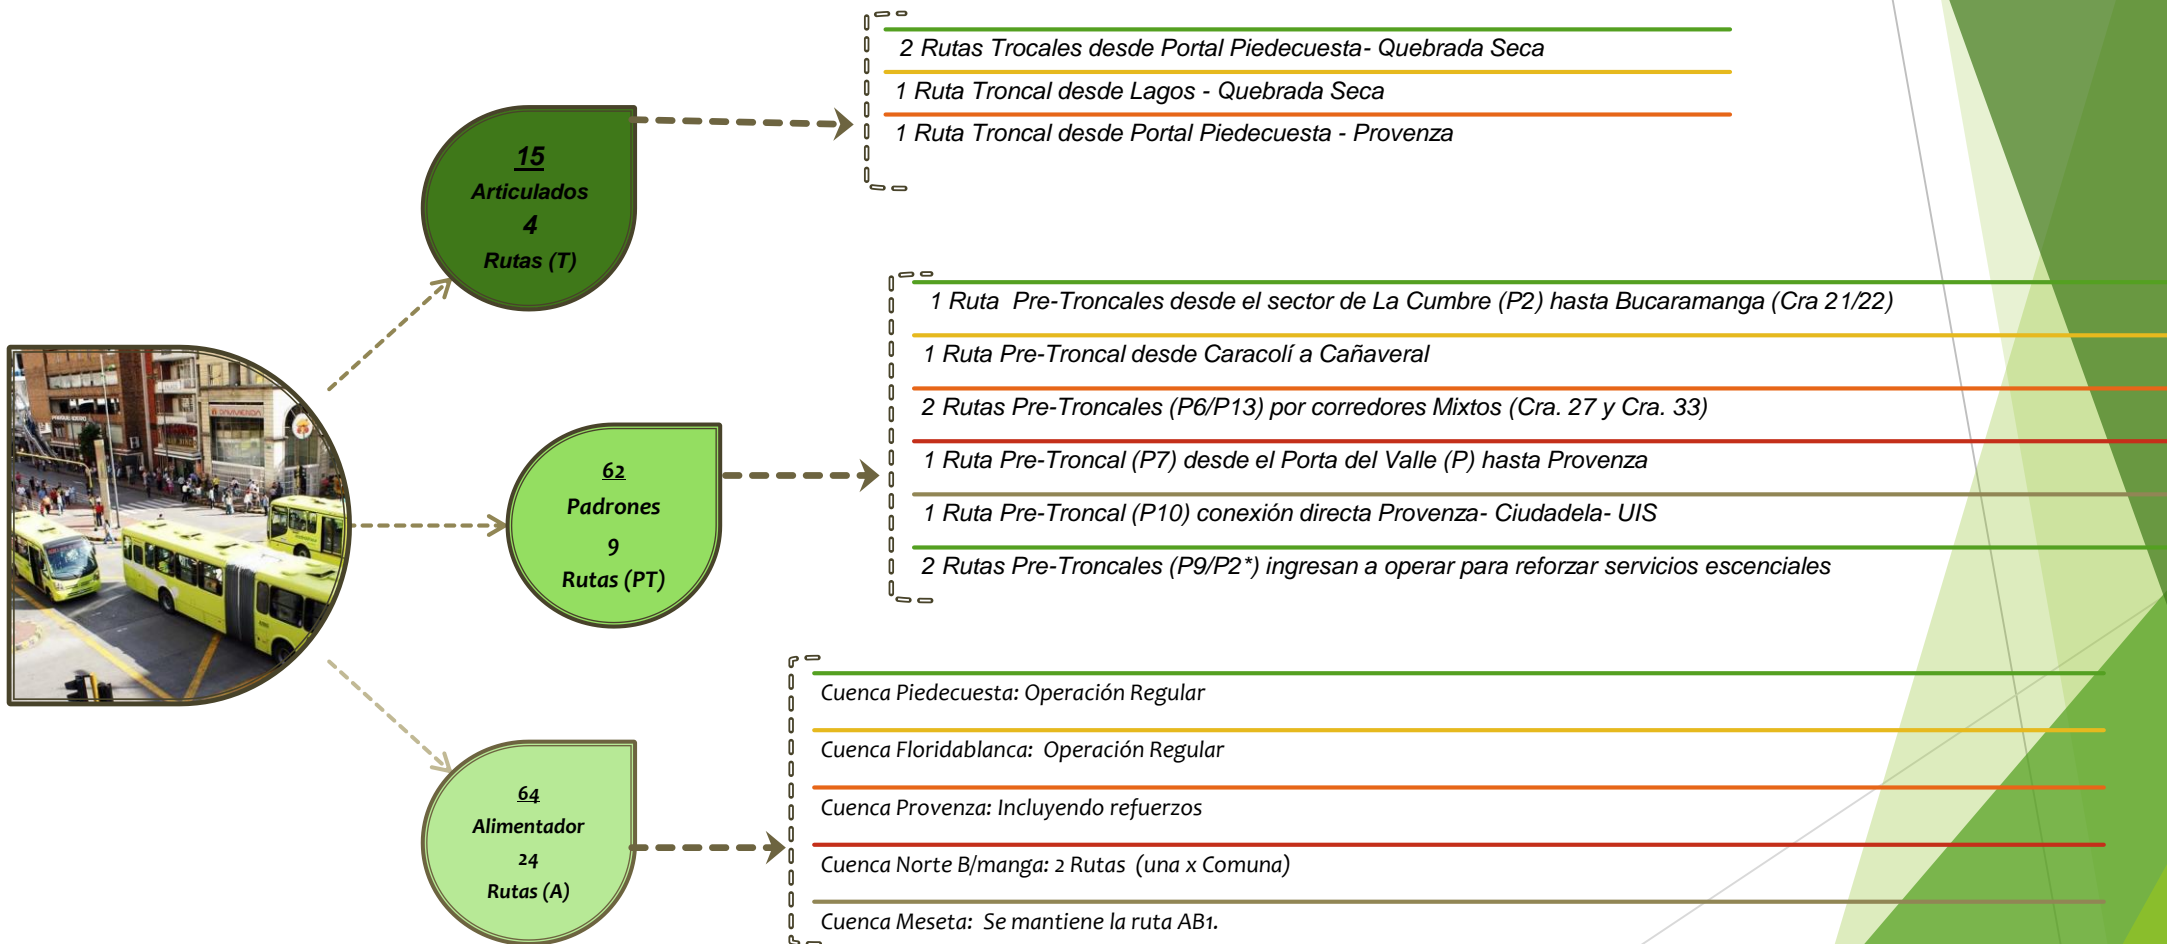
15
Articulados
4
Rutas (T)

2 Rutas Trocales desde Portal Piedecuesta- Quebrada Seca
1 Ruta Troncal desde Lagos - Quebrada Seca
1 Ruta Troncal desde Portal Piedecuesta - Provenza

62
Padrones
9
Rutas (PT)

1 Ruta Pre-Troncales desde el sector de La Cumbre (P2) hasta Bucaramanga (Cra 21/22)
1 Ruta Pre-Troncal desde Caracolí a Cañaveral
2 Rutas Pre-Troncales (P6/P13) por corredores Mixtos (Cra. 27 y Cra. 33)
1 Ruta Pre-Troncal (P7) desde el Porta del Valle (P) hasta Provenza
1 Ruta Pre-Troncal (P10) conexión directa Provenza- Ciudadela- UIS
2 Rutas Pre-Troncales (P9/P2*) ingresan a operar para reforzar servicios escenciales

64
Alimentador
24
Rutas (A)

Cuenca Piedecuesta: Operación Regular
Cuenca Floridablanca: Operación Regular
Cuenca Provenza: Incluyendo refuerzos
Cuenca Norte B/manga: 2 Rutas (una x Comuna)
Cuenca Meseta: Se mantiene la ruta AB1.